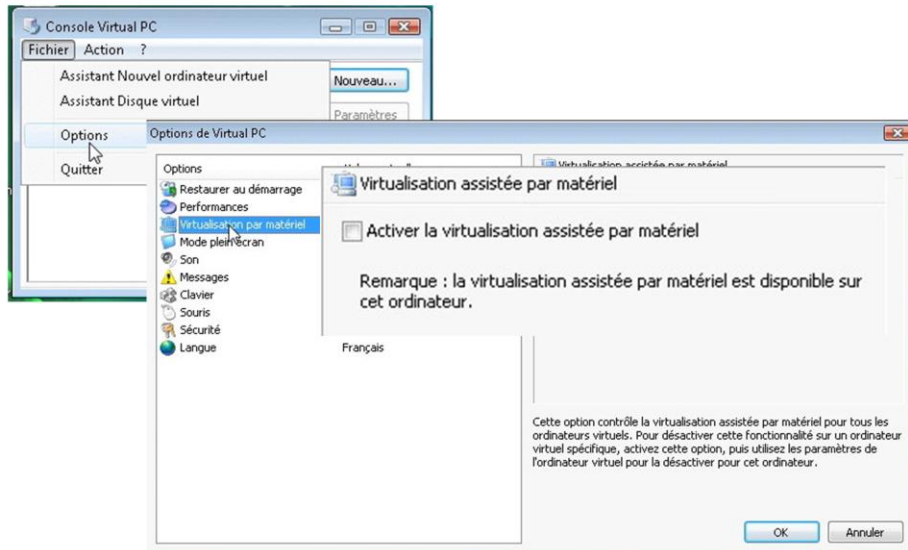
Console Virtual PC

Fichier Action ?

Assistant Nouvel ordinateur virtuel

Assistant Disque virtuel

Options

Quitter

Nouveau...

Paramètres

Options de Virtual PC

Options

Restaurer au démarrage

Performances

Virtualisation par matériel

Mode plein écran

Son

Messages

Clavier

Souris

Sécurité

Langue

Français

Virtualisation assistée par matériel

Activer la virtualisation assistée par matériel

Remarque : la virtualisation assistée par matériel est disponible sur cet ordinateur.

Cette option contrôle la virtualisation assistée par matériel pour tous les ordinateurs virtuels. Pour désactiver cette fonctionnalité sur un ordinateur virtuel spécifique, activez cette option, puis utilisez les paramètres de l'ordinateur virtuel pour la désactiver pour cet ordinateur.

OK

Annuler